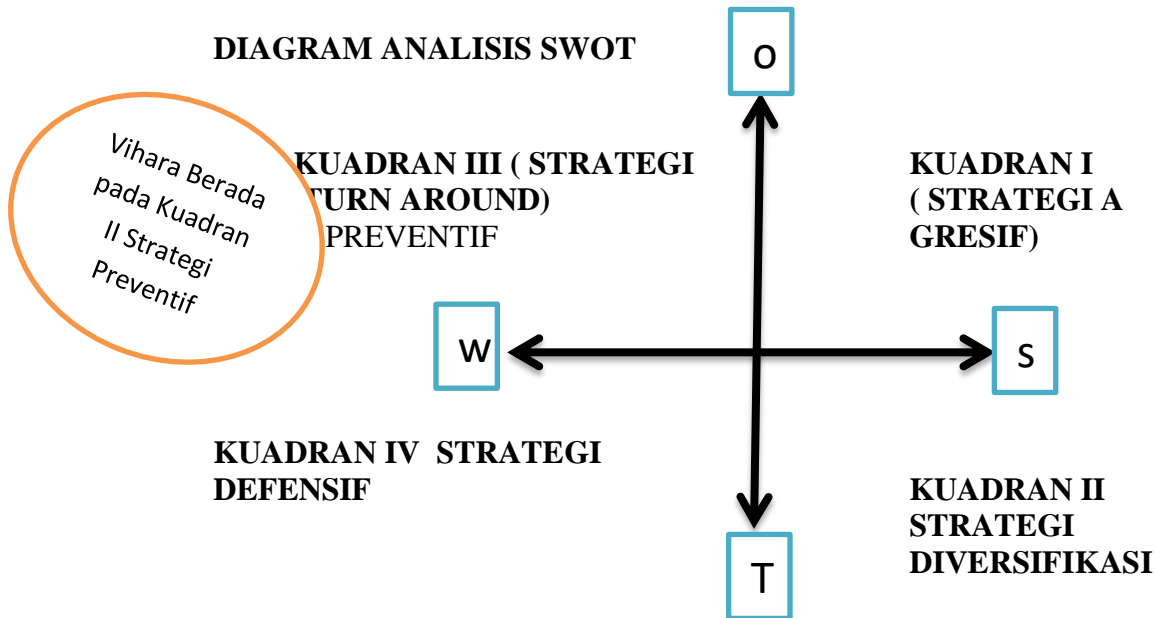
DIAGRAM ANALISIS SWOT

O

Vihara Berada pada Kuadran II Strategi Preventif

KUADRAN III ( STRATEGI TURN AROUND) PREVENTIF

KUADRAN I ( STRATEGI A GRESIF)

W

S

KUADRAN IV STRATEGI DEFENSIF

KUADRAN II STRATEGI DIVERSIFIKASI

T